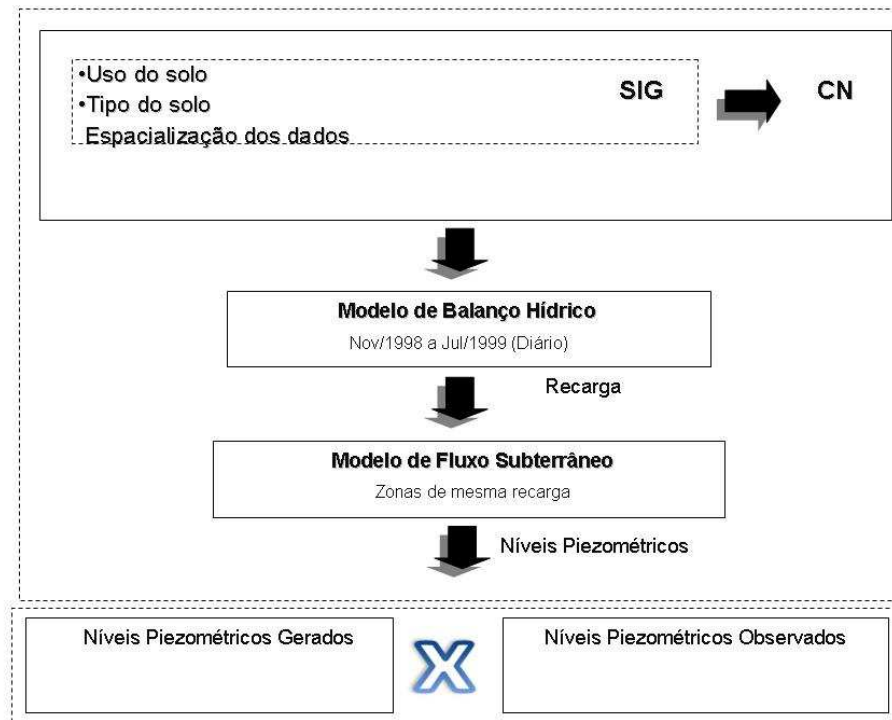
•Uso do solo
•Tipo do solo
Espacialização dos dados

SIG

CN

Modelo de Balanço Hídrico
Nov/1998 a Jul/1999 (Diário)

Recarga

Modelo de Fluxo Subterrâneo
Zonas de mesma recarga

Níveis Piezométricos

Níveis Piezométricos Gerados

X

Níveis Piezométricos Observados